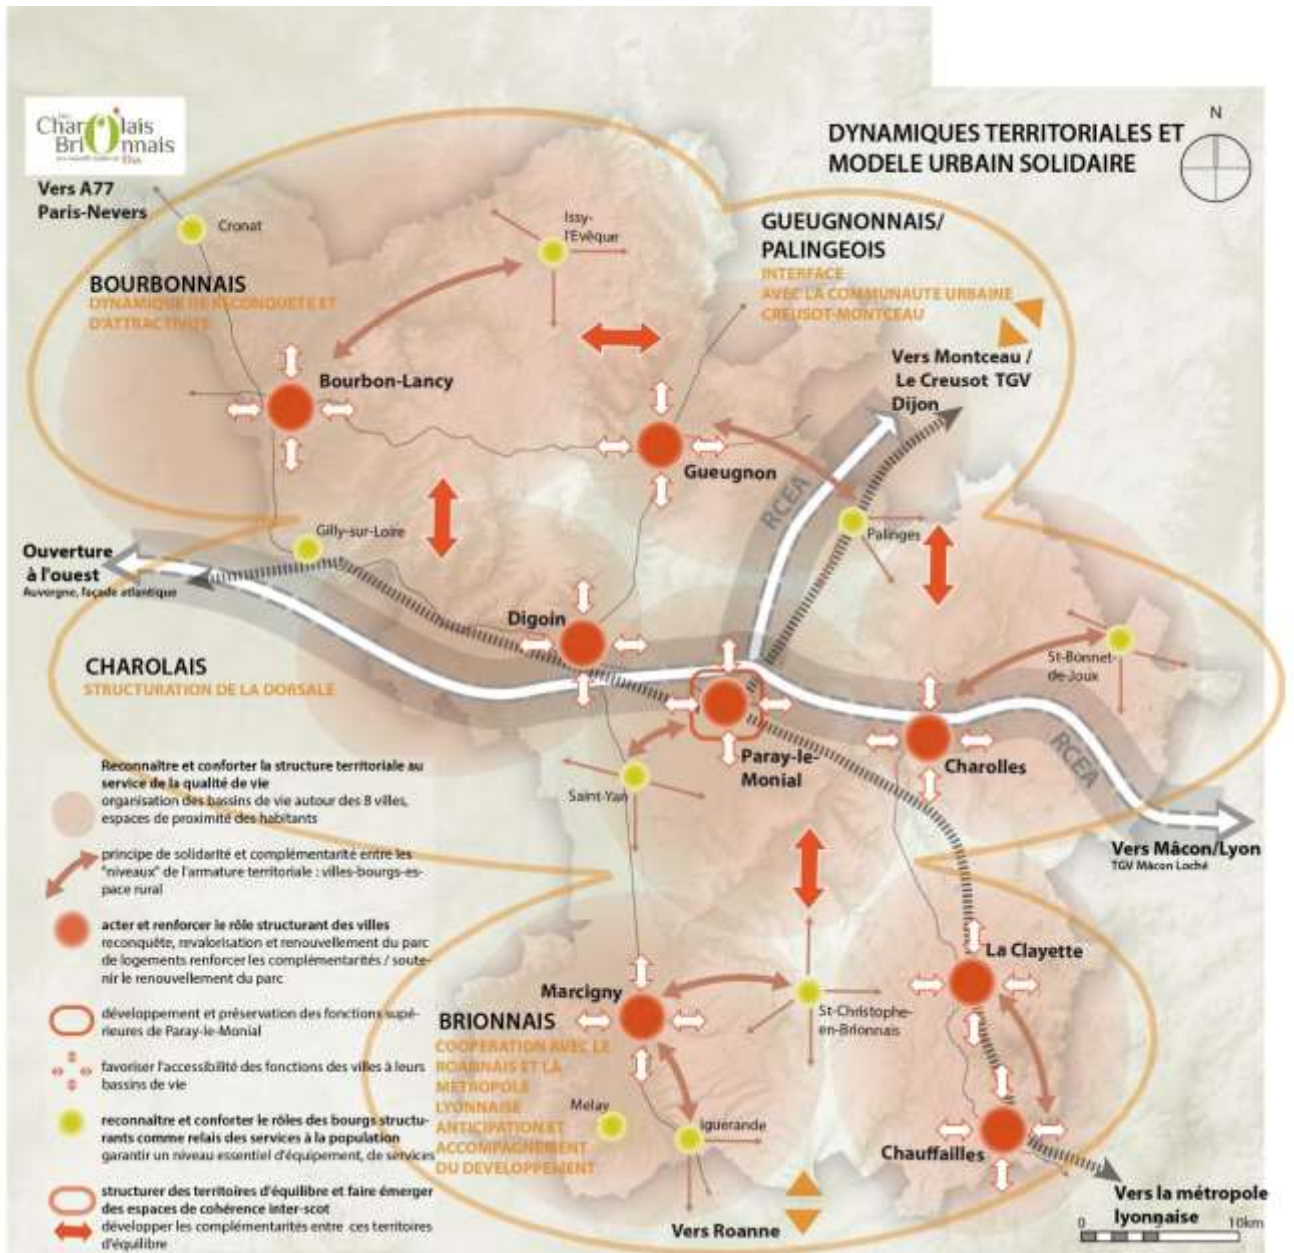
Charolais Brionnais

DYNAMIQUES TERRITORIALES ET MODELE URBAIN SOLIDAIRE

N

Vers A77 Paris-Nevers

Cronat

Issy-l'Evêque

BOURBONNAIS
DYNAMIQUE DE RECONQUETE ET D'ATTRACTIVITE

GUEUGNONNAIS/ PALINGEOIS
INTERFACE AVEC LA COMMUNAUTE URBAINE CREUSOT-MONTCEAU

Vers Montceau / Le Creusot TGV Dijon

Bourbon-Lancy

Gueugnon

RCEA

Palinges

Gilly-sur-Loire

Ouverture à l'ouest
Auvergne, façade atlantique

Digoin

St-Bonnet-de-Joux

CHAROLAIS
STRUCTURATION DE LA DORSALE

Paray-le-Monial

Charolles

RCEA

Saint-Yan

Vers Mâcon/Lyon
TGV Mâcon Loché

Reconnaître et conforter la structure territoriale au service de la qualité de vie
organisation des bassins de vie autour des 8 villes, espaces de proximité des habitants

principe de solidarité et complémentarité entre les "niveaux" de l'armature territoriale : villes-bourgs-espace rural

acter et renforcer le rôle structurant des villes
reconquête, revalorisation et renouvellement du parc de logements renforcer les complémentarités / soutenir le renouvellement du parc

développement et préservation des fonctions supérieures de Paray-le-Monial

favoriser l'accessibilité des fonctions des villes à leurs bassins de vie

reconnaître et conforter le rôles des bourgs structurants comme relais des services à la population
garantir un niveau essentiel d'équipement, de services

structurer des territoires d'équilibre et faire émerger des espaces de cohérence inter-scot
développer les complémentarités entre ces territoires d'équilibre

La Clayette

Marcigny

St-Christophe-en-Brionnais

BRIONNAIS
COOPERATION AVEC LE ROANNAIS ET LA METROPOLE LYONNAISE
ANTICIPATION ET ACCOMPAGNEMENT DU DEVELOPPEMENT

Melay

Iguerande

Chauffailles

Vers Roanne

Vers la métropole lyonnaise

0 10km